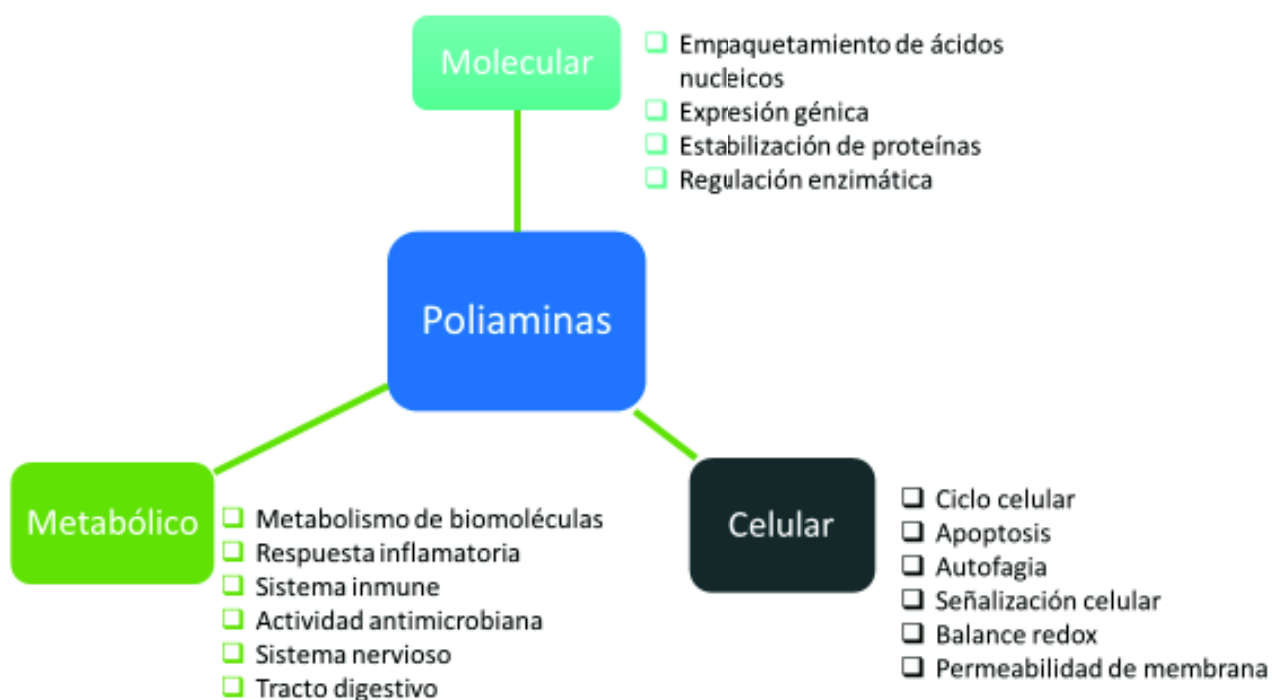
Molecular

Empaquetamiento de ácidos nucleicos
Expresión génica
Estabilización de proteínas
Regulación enzimática

Poliaminas

Metabólico

Metabolismo de biomoléculas
Respuesta inflamatoria
Sistema inmune
Actividad antimicrobiana
Sistema nervioso
Tracto digestivo

Celular

Ciclo celular
Apoptosis
Autofagia
Señalización celular
Balance redox
Permeabilidad de membrana